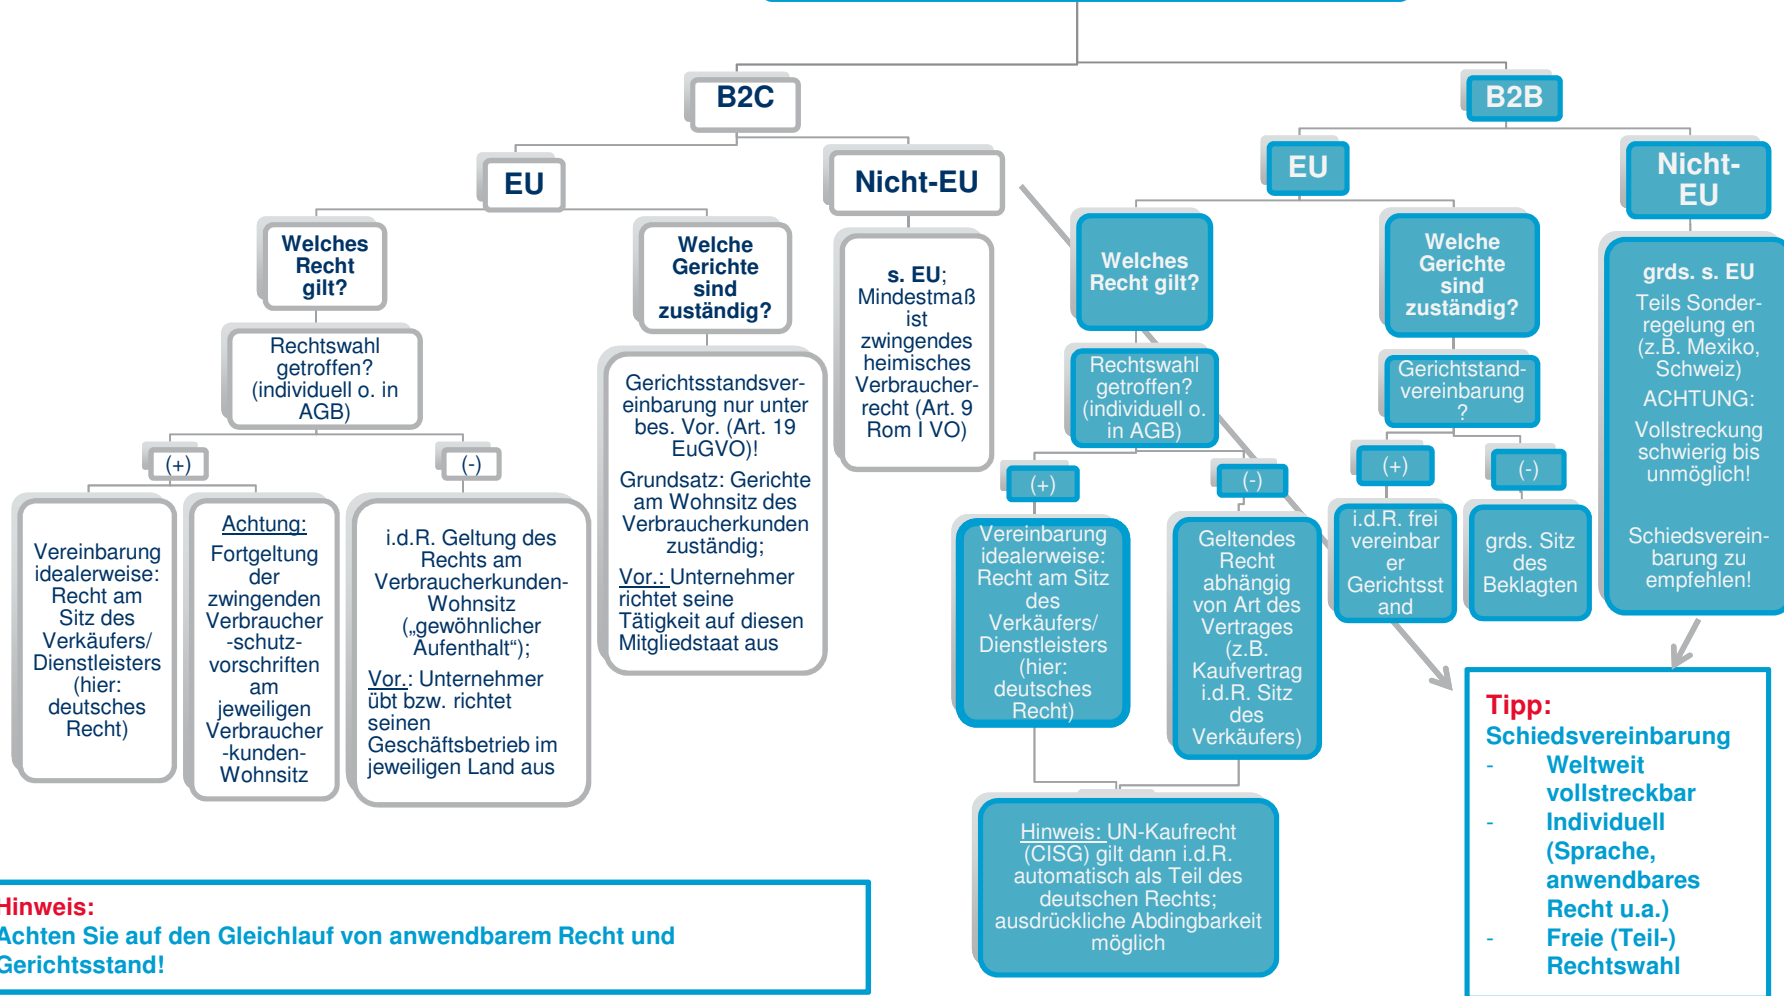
B2C

B2B

EU

Nicht-EU

EU

Nicht-EU

Welches Recht gilt?

Welche Gerichte sind zuständig?

s. EU; Mindestmaß ist zwingendes heimisches Verbraucherrecht (Art. 9 Rom I VO)

Welches Recht gilt?

Welche Gerichte sind zuständig?

grds. s. EU
Teils Sonderregelung en (z.B. Mexiko, Schweiz)
ACHTUNG:
Vollstreckung schwierig bis unmöglich!

Schiedsvereinbarung zu empfehlen!

Rechtswahl getroffen? (individuell o. in AGB)

Gerichtsstandsvereinbarung nur unter bes. Vor. (Art. 19 EuGVO)!
Grundsatz: Gerichte am Wohnsitz des Verbraucherkunden zuständig;
Vor.: Unternehmer richtet seine Tätigkeit auf diesen Mitgliedstaat aus

Rechtswahl getroffen? (individuell o. in AGB)

Gerichtstandvereinbarung?

(+)

(-)

(+)

(-)

(+)

(-)

Vereinbarung idealerweise: Recht am Sitz des Verkäufers/ Dienstleisters (hier: deutsches Recht)

Achtung: Fortgeltung der zwingenden Verbraucher-schutz-vorschriften am jeweiligen Verbraucher-kunden-Wohnsitz

i.d.R. Geltung des Rechts am Verbraucherkunden-Wohnsitz („gewöhnlicher Aufenthalt“);
Vor.: Unternehmer übt bzw. richtet seinen Geschäftsbetrieb im jeweiligen Land aus

Vereinbarung idealerweise: Recht am Sitz des Verkäufers/ Dienstleisters (hier: deutsches Recht)

Geltendes Recht abhängig von Art des Vertrages (z.B. Kaufvertrag i.d.R. Sitz des Verkäufers)

i.d.R. frei vereinbarer Gerichtsstand

grds. Sitz des Beklagten

Hinweis: UN-Kaufrecht (CISG) gilt dann i.d.R. automatisch als Teil des deutschen Rechts; ausdrückliche Abdingbarkeit möglich

Tipp:
Schiedsvereinbarung
- Weltweit vollstreckbar
- Individuell (Sprache, anwendbares Recht u.a.)
- Freie (Teil-) Rechtswahl

Hinweis:
Achten Sie auf den Gleichlauf von anwendbarem Recht und Gerichtsstand!